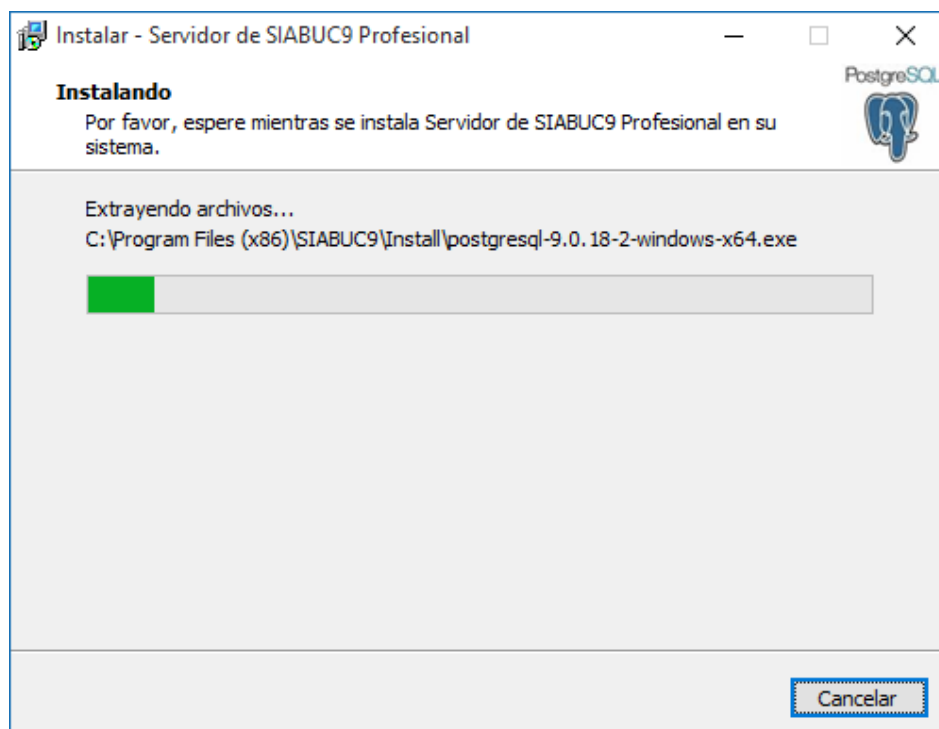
Instalar - Servidor de SIABUC9 Profesional

Instalando
Por favor, espere mientras se instala Servidor de SIABUC9 Profesional en su sistema.

PostgreSQL

Extrayendo archivos...
C:\Program Files (x86)\SIABUC9\Install\postgresql-9.0.18-2-windows-x64.exe

Cancelar